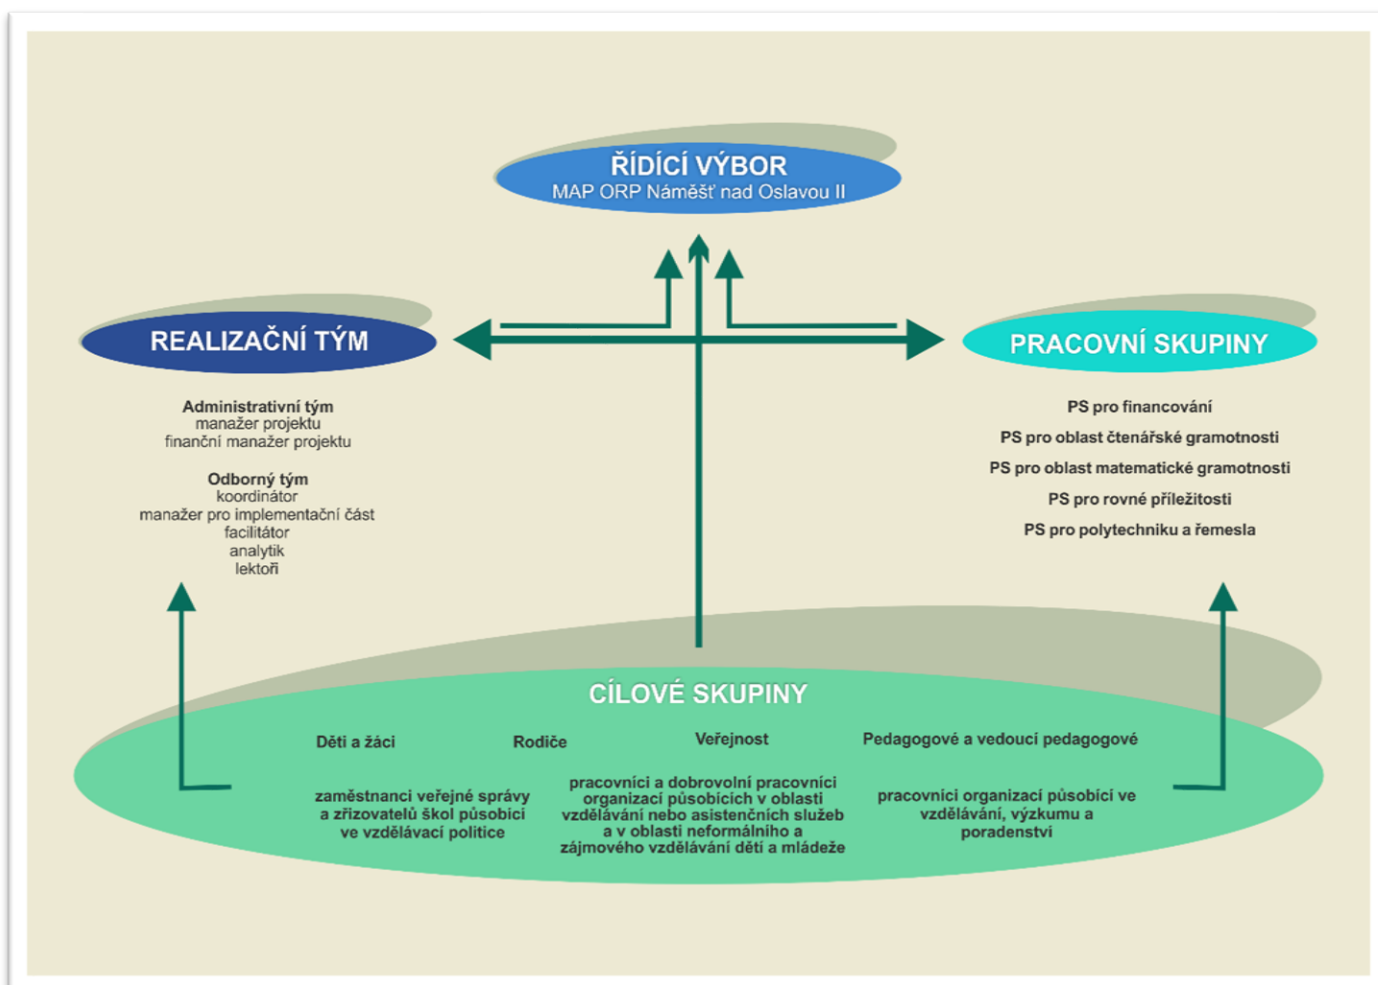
ŘÍDÍCÍ VÝBOR
MAP ORP Náměšť nad Oslavou II

REALIZAČNÍ TÝM

Administrativní tým
manažer projektu
finanční manažer projektu

Odborný tým
koordinátor
manažer pro implementační část
facilitátor
analytik
lektoři

PRACOVNÍ SKUPINY

PS pro financování
PS pro oblast čtenářské gramotnosti
PS pro oblast matematické gramotnosti
PS pro rovné příležitosti
PS pro polytechniku a řemesla

CÍLOVÉ SKUPINY

Děti a žáci
Rodiče
Veřejnost
Pedagogové a vedoucí pedagogové

zaměstnanci veřejné správy a zřizovatelů škol působící ve vzdělávací politice

pracovníci a dobrovolní pracovníci organizací působících v oblasti vzdělávání nebo asistenčních služeb a v oblasti neformálního a zájmového vzdělávání dětí a mládeže

pracovníci organizací působící ve vzdělávání, výzkumu a poradenství